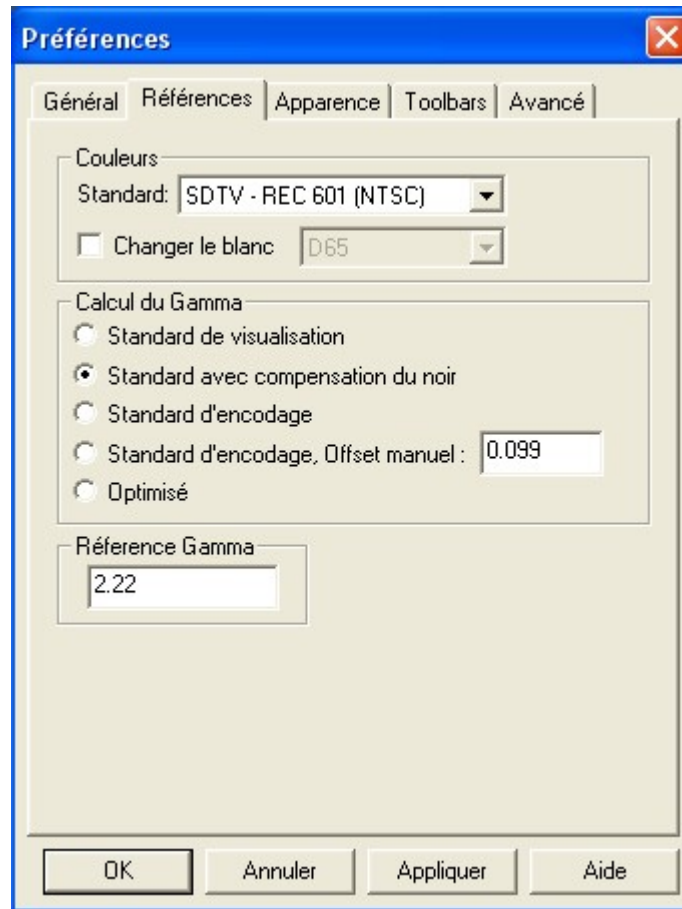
Préférences

Général | Références | Apparence | Toolbars | Avancé

Couleurs
Standard: SDTV - REC 601 (NTSC)
Changer le blanc D65

Calcul du Gamma
Standard de visualisation
Standard avec compensation du noir
Standard d'encodage
Standard d'encodage, Offset manuel : 0.099
Optimisé

Réference Gamma
2.22

OK Annuler Appliquer Aide